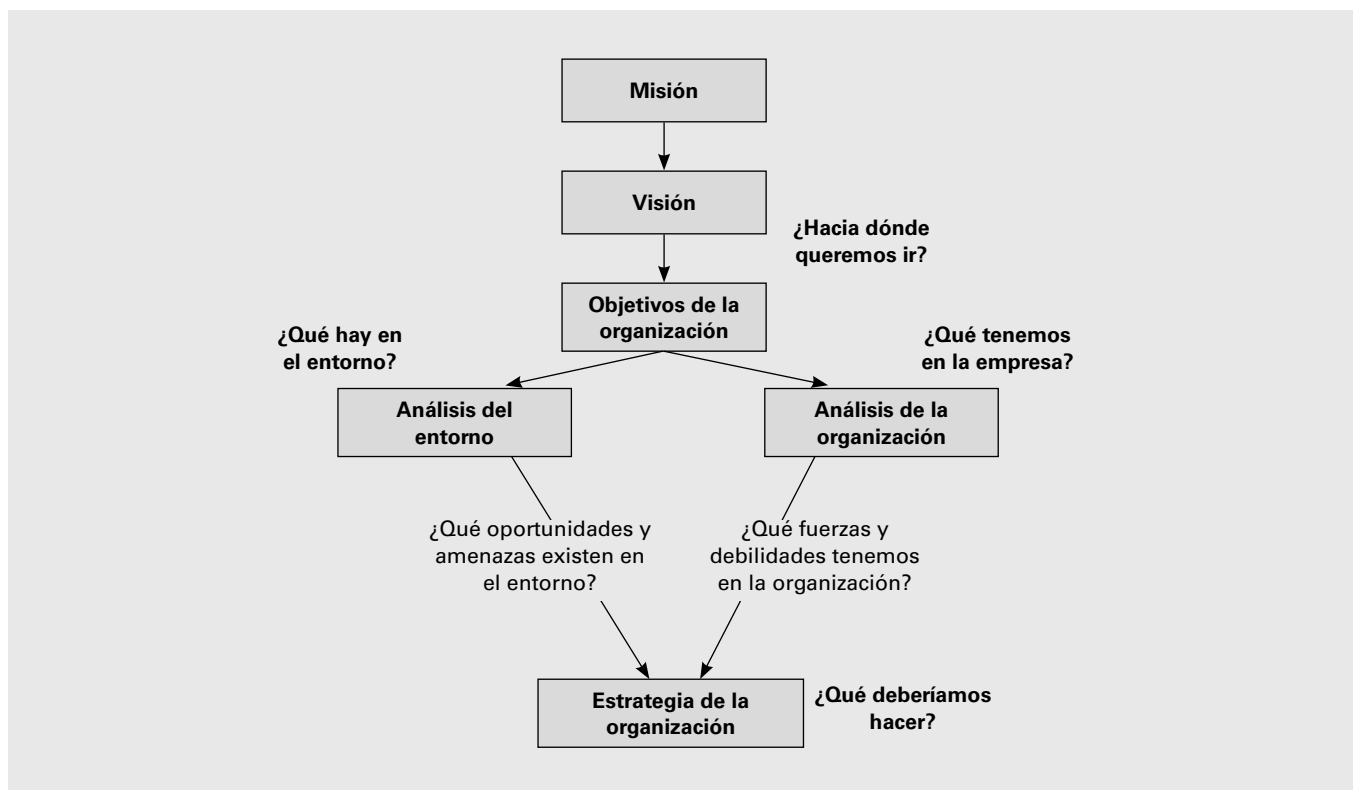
Misión

Visión

¿Hacia dónde queremos ir?

Objetivos de la organización

¿Qué hay en el entorno?

¿Qué tenemos en la empresa?

Análisis del entorno

Análisis de la organización

¿Qué oportunidades y amenazas existen en el entorno?

¿Qué fuerzas y debilidades tenemos en la organización?

Estrategia de la organización

¿Qué deberíamos hacer?